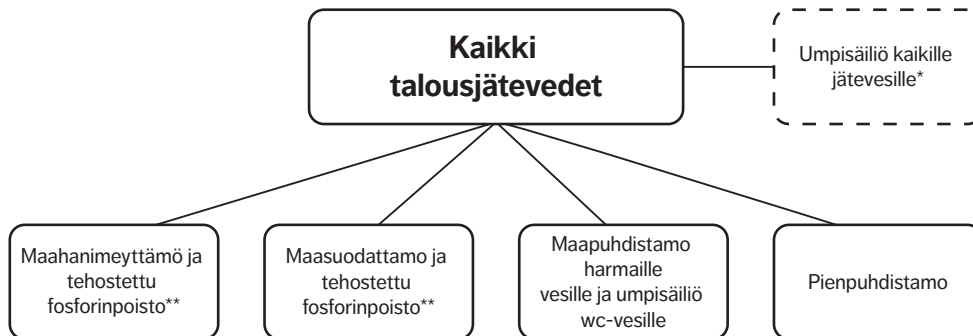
Kaikki talousjätevedet

Umpisäiliö kaikille jätevesille*

Maahanimeyttämö ja tehostettu fosforinpoisto**

Maasuodattamo ja tehostettu fosforinpoisto**

Maapuhdistamo harmaille vesille ja umpisäiliö wc-vesille

Pienpuhdistamo